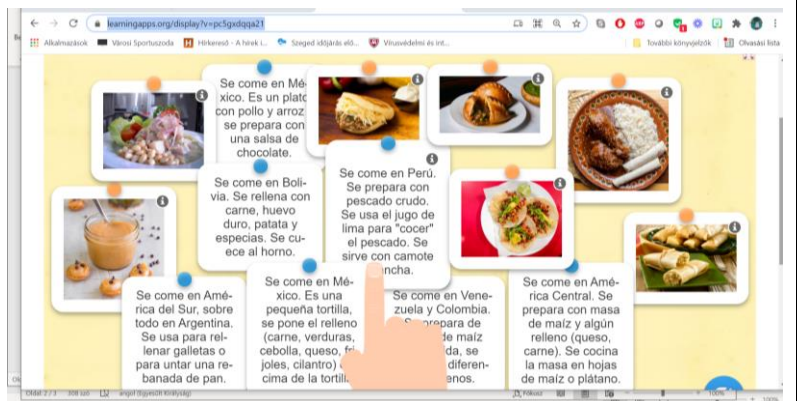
learningapps.org/display?v=pc5gxdqqa21

Alkalmazások Városi Sportuszoda Hírkereső - A hírek i... Szeged időjárás elő... Vírusvédelmi és int... További könyvjelzők Olvasási lista

Se come en México. Es un plato con pollo y arroz, se prepara con una salsa de chocolate.

Se come en Perú. Se prepara con pescado crudo. Se usa el jugo de lima para "cocer" el pescado. Se sirve con camote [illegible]ancha.

Se come en Bolivia. Se rellena con carne, huevo duro, patata y especias. Se cuece al horno.

Se come en América del Sur, sobre todo en Argentina. Se usa para rellenar galletas o para untar una rebanada de pan.

Se come en México. Es una pequeña tortilla, se pone el relleno (carne, verduras, cebolla, queso, fr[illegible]joles, cilantro) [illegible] cima de la tortill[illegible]

Se come en Venezuela y Colombia. Se prepara de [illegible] de maíz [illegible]da, se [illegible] diferen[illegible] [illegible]enos.

Se come en América Central. Se prepara con masa de maíz y algún relleno (queso, carne). Se cocina la masa en hojas de maíz o plátano.

Oldal: 2 / 3 208 szó angol (Egyesült Királyság) Fókusz 100%